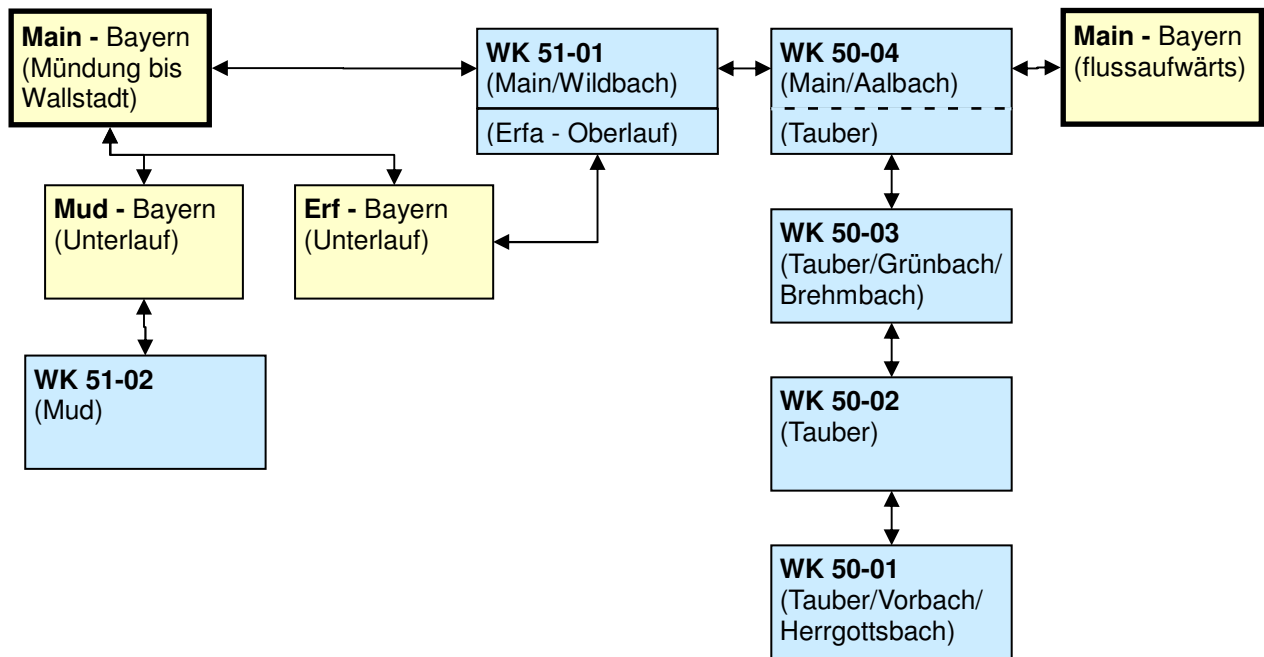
**Main -** Bayern (Mündung bis Wallstadt)

**WK 51-01** (Main/Wildbach)

(Erfa - Oberlauf)

**WK 50-04** (Main/Aalbach)

(Tauber)

**Main -** Bayern (flussaufwärts)

**Mud -** Bayern (Unterlauf)

**Erf -** Bayern (Unterlauf)

**WK 50-03** (Tauber/Grünbach/ Brehmbach)

**WK 51-02** (Mud)

**WK 50-02** (Tauber)

**WK 50-01** (Tauber/Vorbach/ Herrgottsbach)